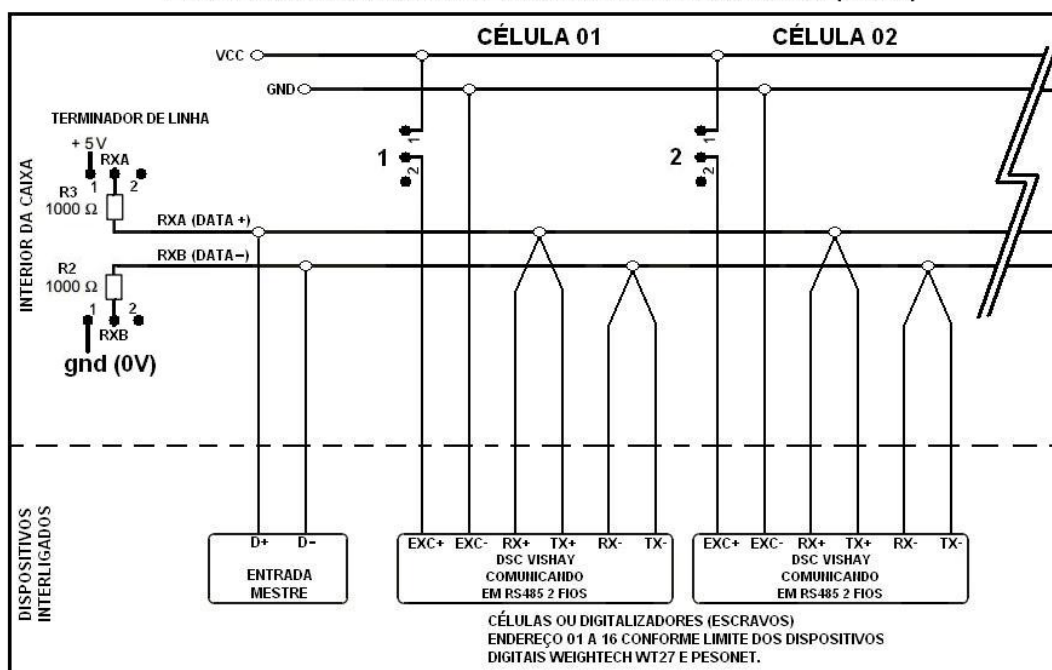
CÉLULA 01
CÉLULA 02
VCC
GND
TERMINADOR DE LINHA
+ 5V
RXA
1
2
R3
1000 Ω
1
1
2
2
1
2
RXA (DATA +)
RXB (DATA –)
R2
1000 Ω
1
2
RXB
gnd (0V)
INTERIOR DA CAIXA
DISPOSITIVOS INTERLIGADOS
D+
D-
ENTRADA MESTRE
EXC+
EXC-
RX+
TX+
RX-
TX-
DSC VISHAY COMUNICANDO EM RS485 2 FIOS
EXC+
EXC-
RX+
TX+
RX-
TX-
DSC VISHAY COMUNICANDO EM RS485 2 FIOS
CÉLULAS OU DIGITALIZADORES (ESCRAVOS)
ENDEREÇO 01 A 16 CONFORME LIMITE DOS DISPOSITIVOS DIGITAIS WEIGHTECH WT27 E PESONET.